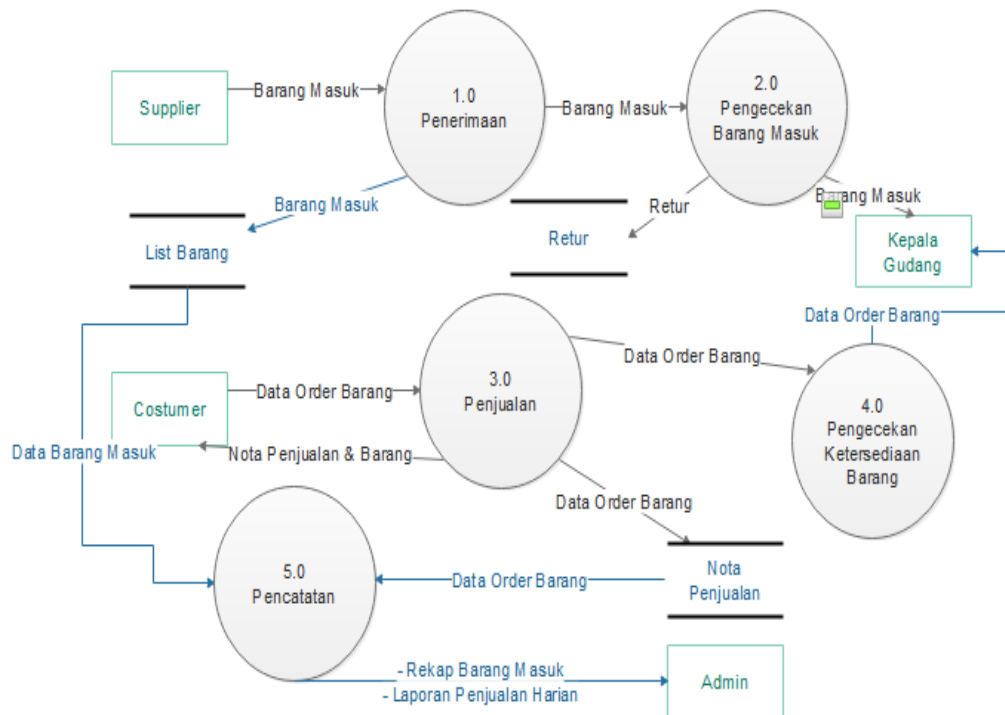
Supplier

Barang Masuk

1.0
Penerimaan

Barang Masuk

2.0
Pengecekan Barang Masuk

Barang Masuk

List Barang

Retur

Retur

Barang Masuk

Kepala Gudang

Data Order Barang

Data Order Barang

Costumer

Data Order Barang

3.0
Penjualan

4.0
Pengecekan Ketersediaan Barang

Data Barang Masuk

Nota Penjualan & Barang

Data Order Barang

5.0
Pencatatan

Data Order Barang

Nota Penjualan

- Rekap Barang Masuk
- Laporan Penjualan Harian

Admin